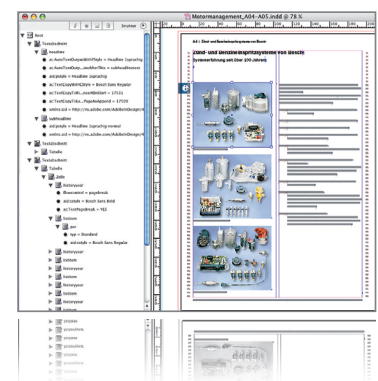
Motormanagement_A04-A05.indd @ 78 %

Struktur

Root
Textabschnitt
headline
ac:AutoTextOutputWithStyle = Headline 1sprachig
ac:AutoTextOutp...extAsAlias = subheadlineext
aid:pstyle = Headline 1sprachig
ac:TextCopyWithStyle = Bosch Sans Regular
ac:TextCopyToN...nextSibling = 17531
ac:TextCopyToN...PageAndpend = 17539
xmlns:aid = http://ns.adobe.com/AdobeInDesign/4
subheadline
aid:pstyle = Headline 1sprachig normal
xmlns:aid = http://ns.adobe.com/AdobeInDesign/4
Textabschnitt
Tabelle
Textabschnitt
Tabelle
Zeile
historyear
ifbasecontrol = pagebreak
aid:cstyle = Bosch Sans Bold
ac:TextKeepBreak = 162
historm
par
type = Standard
aid:cstyle = Bosch Sans Regular
historyear
historm
historyear
historm
historyear
historm
historyear
historm
historyear
historm
historyear
prosachimo
prosame

A4 | Zünd- und Benzineinspritzsysteme von Bosch

Zünd- und Benzineinspritzsysteme von Bosch

Systemerfahrung seit über 100 Jahren